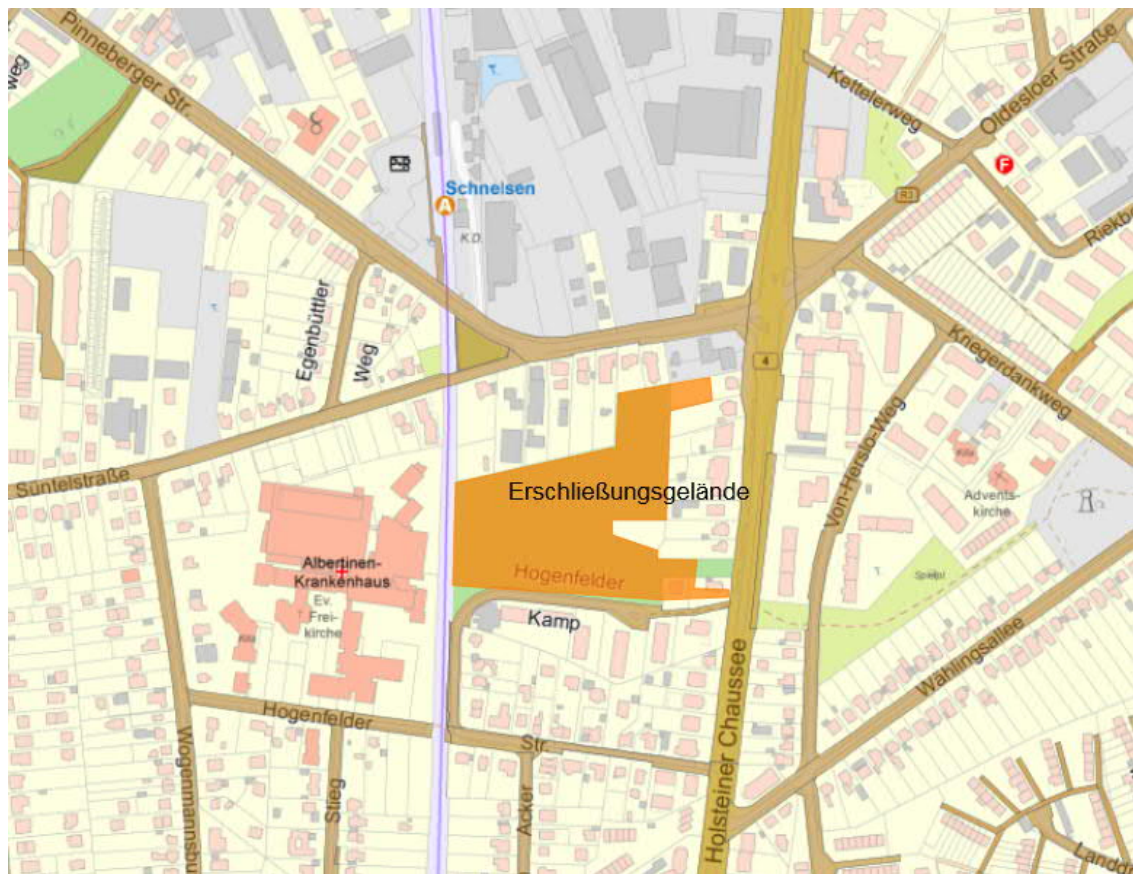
weg
Pinneberger Str.
Schnelsen
A
KD
Kettelerweg
Oldesloer Straße
F
R3
Riekb
Egenbüttler
Weg
4
Kriegerdankweg
Süntelstraße
Erschließungsgelände
Von-Hersto-Weg
Kita
Advents-kirche
Albertinen-Krankenhaus
Ev. Frei-kirche
Kita
Hogenfelder
Kamp
Spielpl
Wählingsallee
Hogenfelder
Str.
Wogenmannsbu
Stieg
Acker
Holsteiner Chaussee
Landd